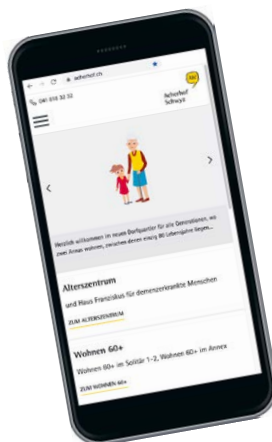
aeherhof.ch

041 818 32 32

Acherhof Schwyz

Herzlich willkommen im neuen Dorfquartier für alle Generationen, wo zwei Annas wohnen, zwischen denen einzig 80 Lebensjahre liegen...

Alterszentrum

und Haus Franziskus für demenzerkrankte Menschen

ZUM ALTERSZENTRUM

Wohnen 60+

Wohnen 60+ im Solitär 1-2, Wohnen 60+ im Annex

ZUM WOHNEN 60+